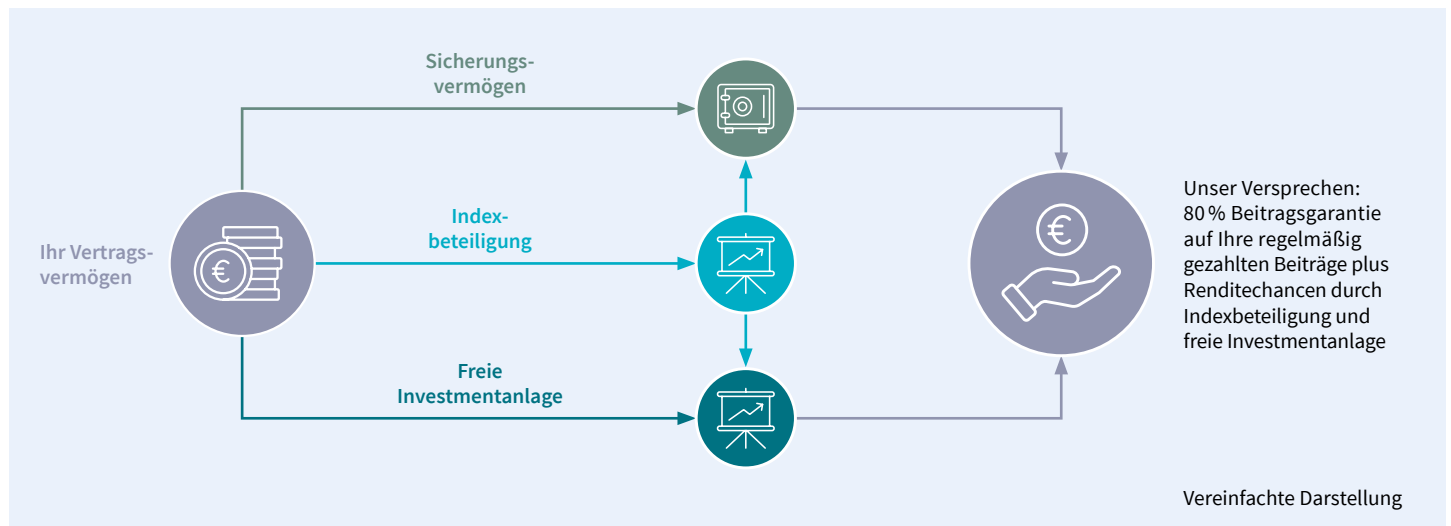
Ihr Vertragsvermögen

Sicherungsvermögen

Indexbeteiligung

Freie Investmentanlage

Unser Versprechen: 80 % Beitragsgarantie auf Ihre regelmäßig gezahlten Beiträge plus Renditechancen durch Indexbeteiligung und freie Investmentanlage

Vereinfachte Darstellung